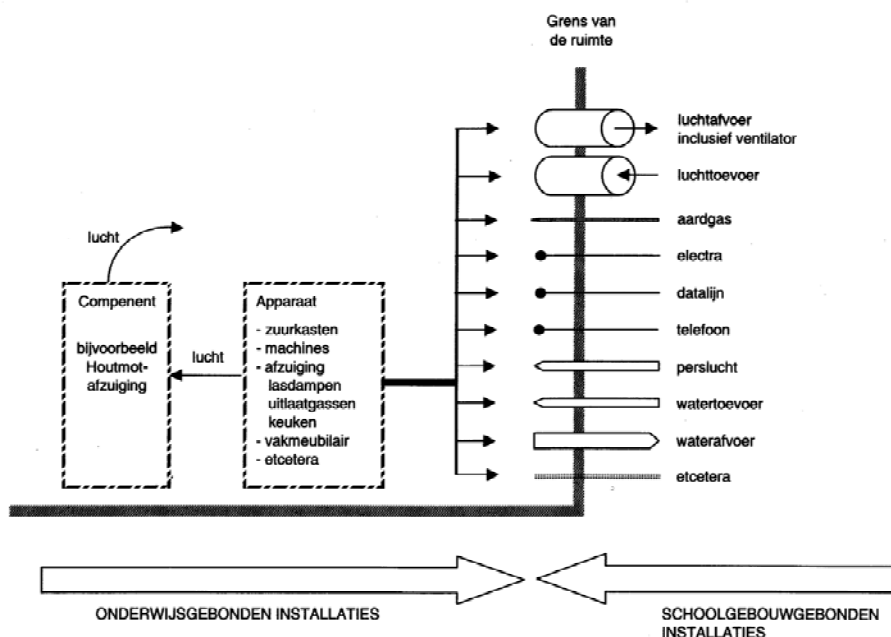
Grens van de ruimte

luchtafvoer inclusief ventilator

luchttoevoer

aardgas

electra

datalijn

telefoon

perslucht

watertoevoer

waterafvoer

etcetera

lucht

Compenent

bijvoorbeeld Houtmotafzuiging

lucht

Apparaat

- zuurkasten
- machines
- afzuiging lasdampen uitlaatgassen keuken
- vakmeubilair
- etcetera

ONDERWIJSGEBONDEN INSTALLATIES

SCHOOLGEBOUWGEBONDEN INSTALLATIES